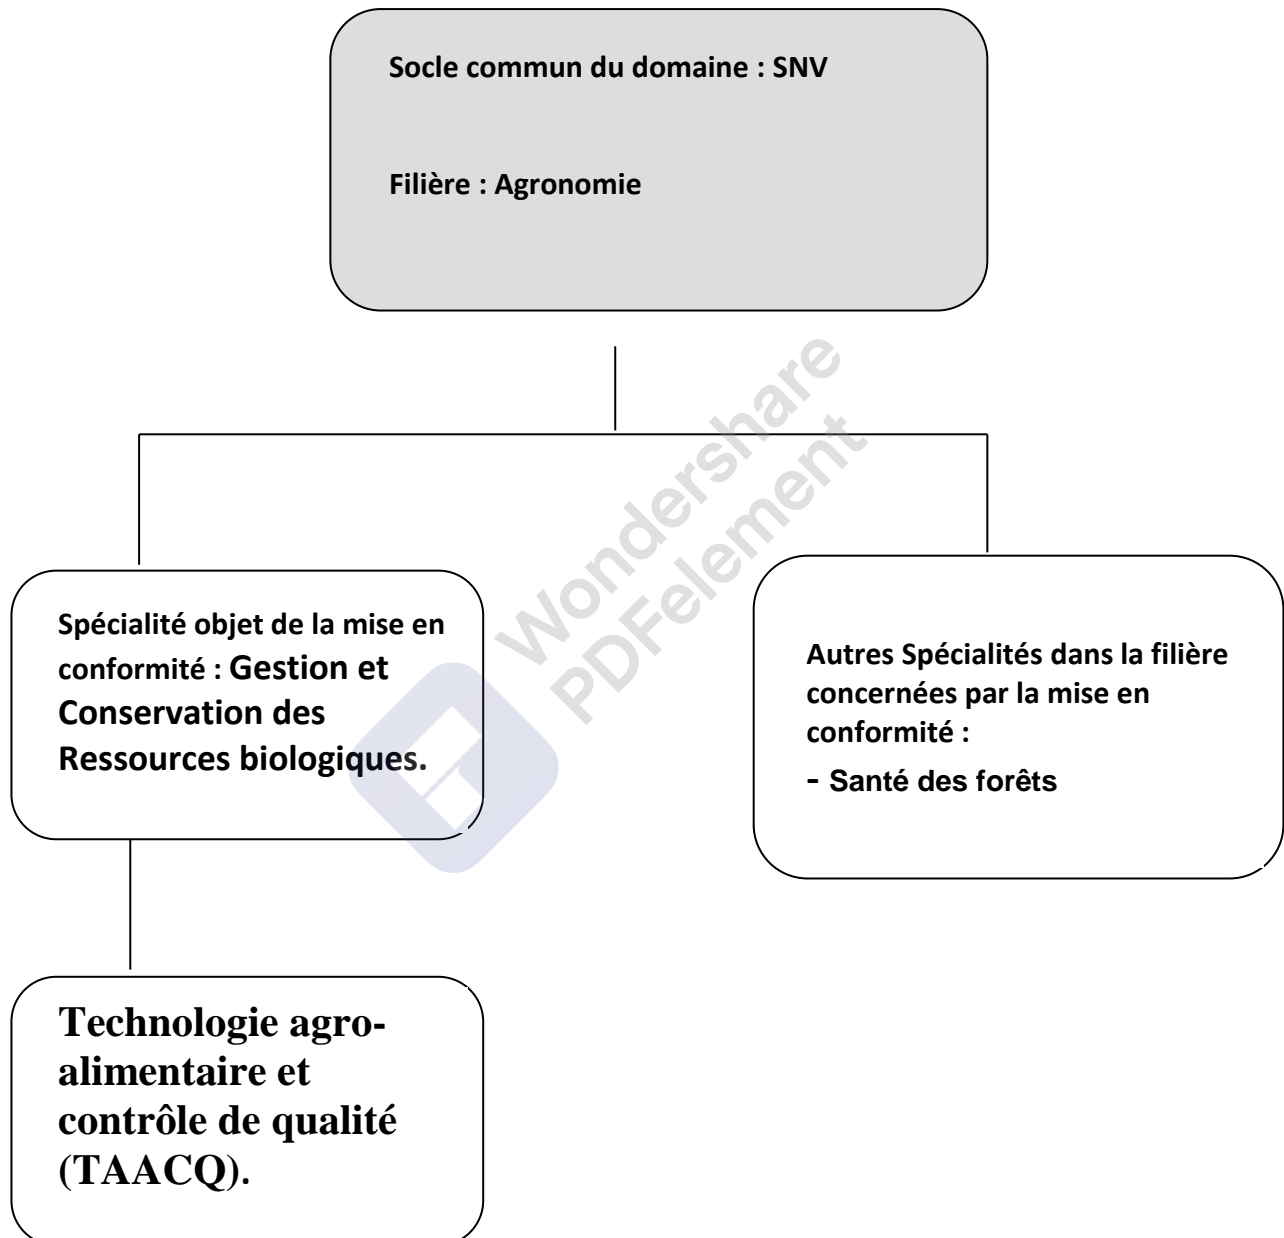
Socle commun du domaine : SNV

Filière : Agronomie

Wondershare PDFelement

Spécialité objet de la mise en conformité : Gestion et Conservation des Ressources biologiques.

Autres Spécialités dans la filière concernées par la mise en conformité :

- Santé des forêts

Technologie agroalimentaire et contrôle de qualité (TAACQ).